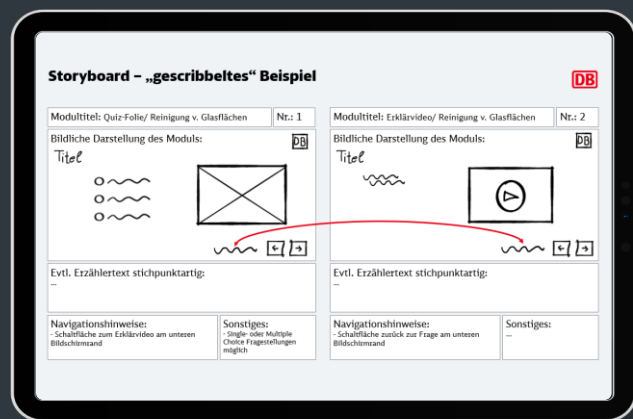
Storyboard – „gescribbeltes" Beispiel

DB

Modultitel: Quiz-Folie/ Reinigung v. Glasflächen

Nr.: 1

Bildliche Darstellung des Moduls:

DB

Titel

Evtl. Erzählertext stichpunktartig:

–

Navigationshinweise:

- Schaltfläche zum Erklärvideo am unteren Bildschirmrand

Sonstiges:

- Single- oder Multiple Choice Fragestellungen möglich

Modultitel: Erklärvideo/ Reinigung v. Glasflächen

Nr.: 2

Bildliche Darstellung des Moduls:

DB

Titel

Evtl. Erzählertext stichpunktartig:

–

Navigationshinweise:

- Schaltfläche zurück zur Frage am unteren Bildschirmrand

Sonstiges:

–